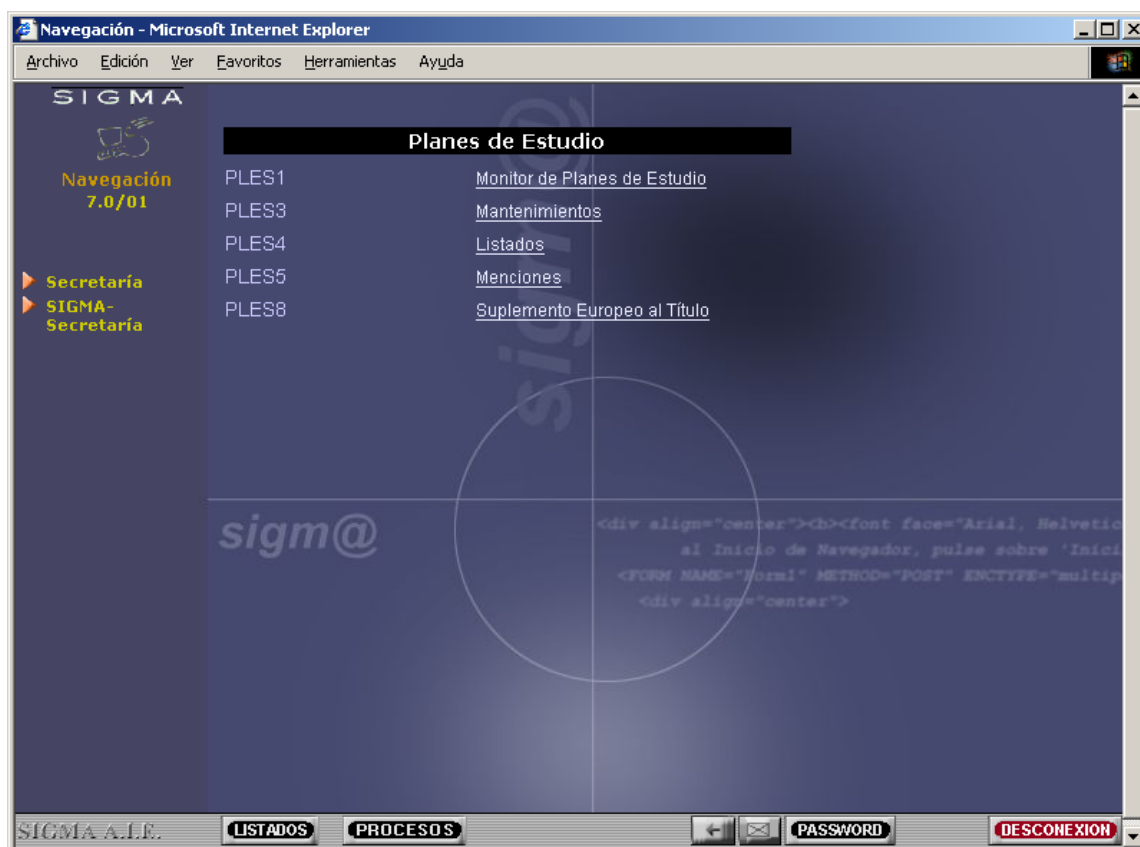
Navegación - Microsoft Internet Explorer

Archivo Edición Ver Favoritos Herramientas Ayuda

SIGMA

Navegación
7.0/01

Secretaría
SIGMA-Secretaría

Planes de Estudio

| | |
|---|---|
| PLES1 | Monitor de Planes de Estudio |
| PLES3 | Mantenimientos |
| PLES4 | Listados |
| PLES5 | Menciones |
| PLES8 | Suplemento Europeo al Título |

sigm@

sigm@

<div align="center"><b><font face="Arial, Helvetic
al Inicio de Navegador, pulse sobre 'Inici
<FORM NAME="Form1" METHOD="POST" ENCTYPE="multip
<div align="center">

SIGMA A.I.E. LISTADOS PROCESOS PASSWORD DESCONEXION